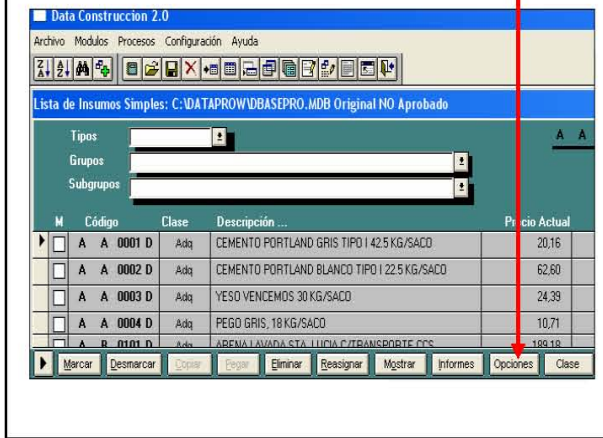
Data Construccion 2.0

Archivo Modulos Procesos Configuración Ayuda

Lista de Insumos Simples: C:\DATAPROW\DBASEPRO.MDB Original NO Aprobado

Tipos

Grupos

Subgrupos

A A

| M | Código | Clase | Descripción ... | Precio Actual |
|---|---|---|---|---|
| | A A 0001 D | Adq | CEMENTO PORTLAND GRIS TIPO I 42.5 KG/SACO | 20,16 |
| | A A 0002 D | Adq | CEMENTO PORTLAND BLANCO TIPO I 22.5 KG/SACO | 62,60 |
| | A A 0003 D | Adq | YESO VENCEMOS 30 KG/SACO | 24,39 |
| | A A 0004 D | Adq | PEGO GRIS, 18 KG/SACO | 10,71 |
| | A B 0101 D | Adq | ARENA LAVADA STA. LUCIA C/TRANSPORTE CCS | 189,18 |

Marcar Desmarcar Copiar Pegar Eliminar Reasignar Mostrar Informes Opciones Clase